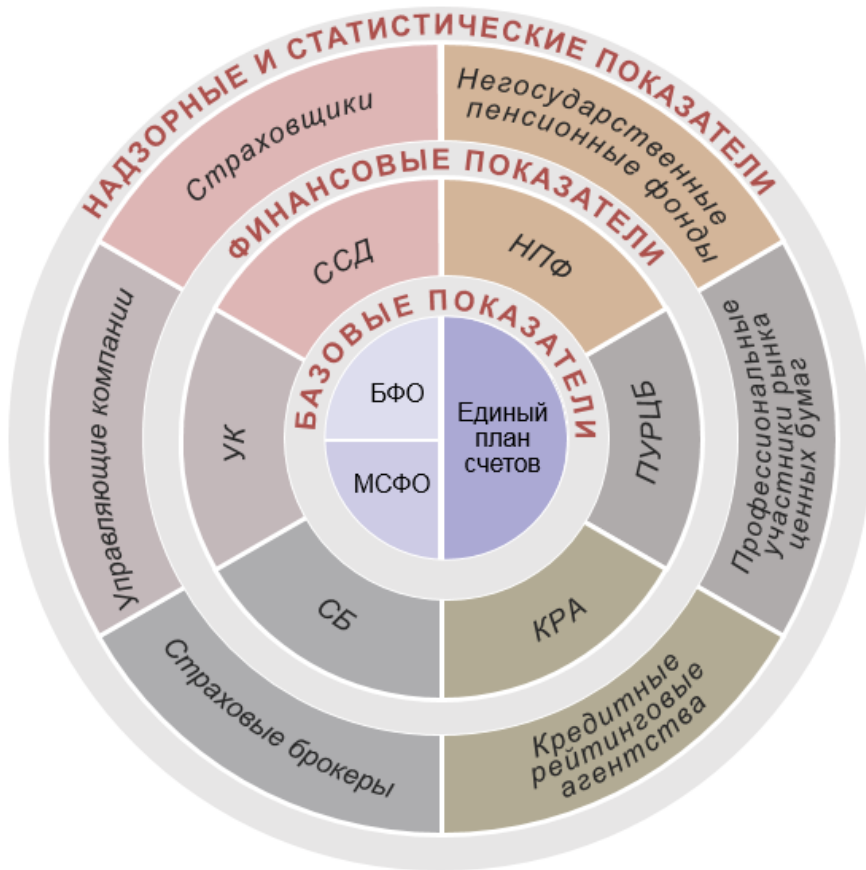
НАДЗОРНЫЕ И СТАТИСТИЧЕСКИЕ ПОКАЗАТЕЛИ

Страховщики

Негосударственные пенсионные фонды

Профессиональные участники рынка ценных бумаг

Кредитные рейтинговые агентства

Страховые брокеры

Управляющие компании

ФИНАНСОВЫЕ ПОКАЗАТЕЛИ

ССД

НПФ

ПУРЦБ

КРА

СБ

УК

БАЗОВЫЕ ПОКАЗАТЕЛИ

БФО

Единый план счетов

МСФО